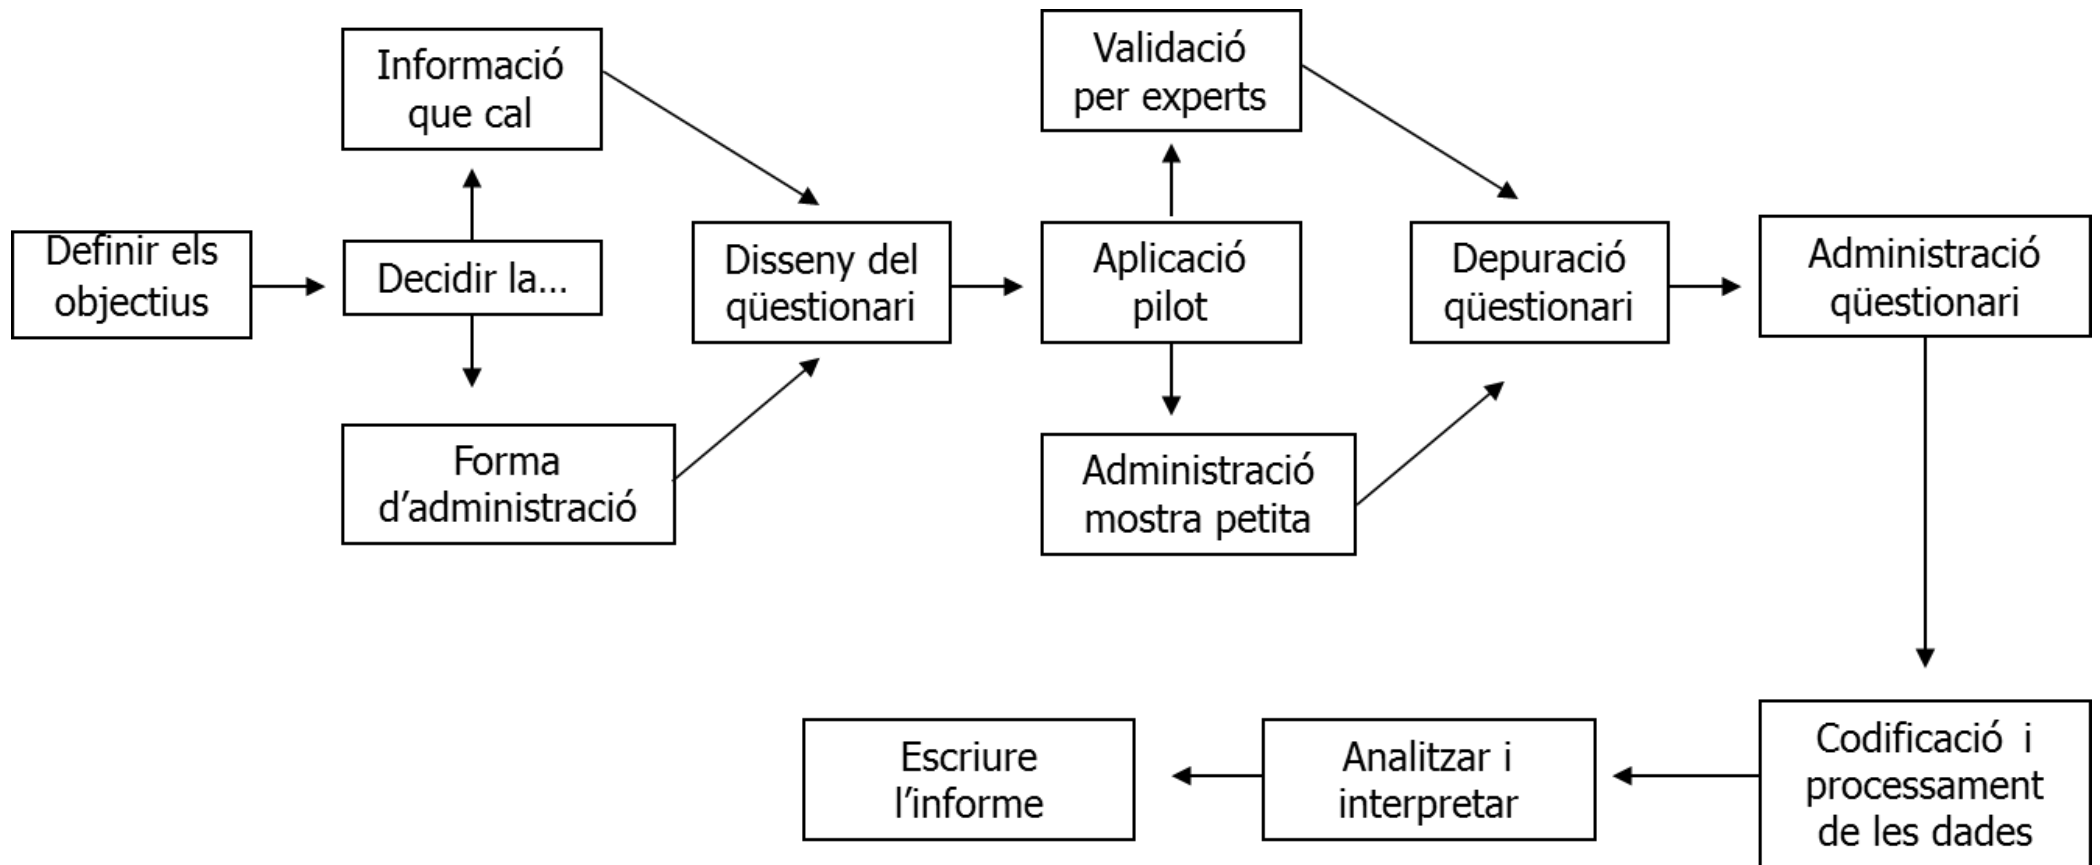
Definir els objectius

Informació que cal

Decidir la...

Forma d'administració

Disseny del qüestionari

Validació per experts

Aplicació pilot

Administració mostra petita

Depuració qüestionari

Administració qüestionari

Codificació i processament de les dades

Analitzar i interpretar

Escriure l'informe